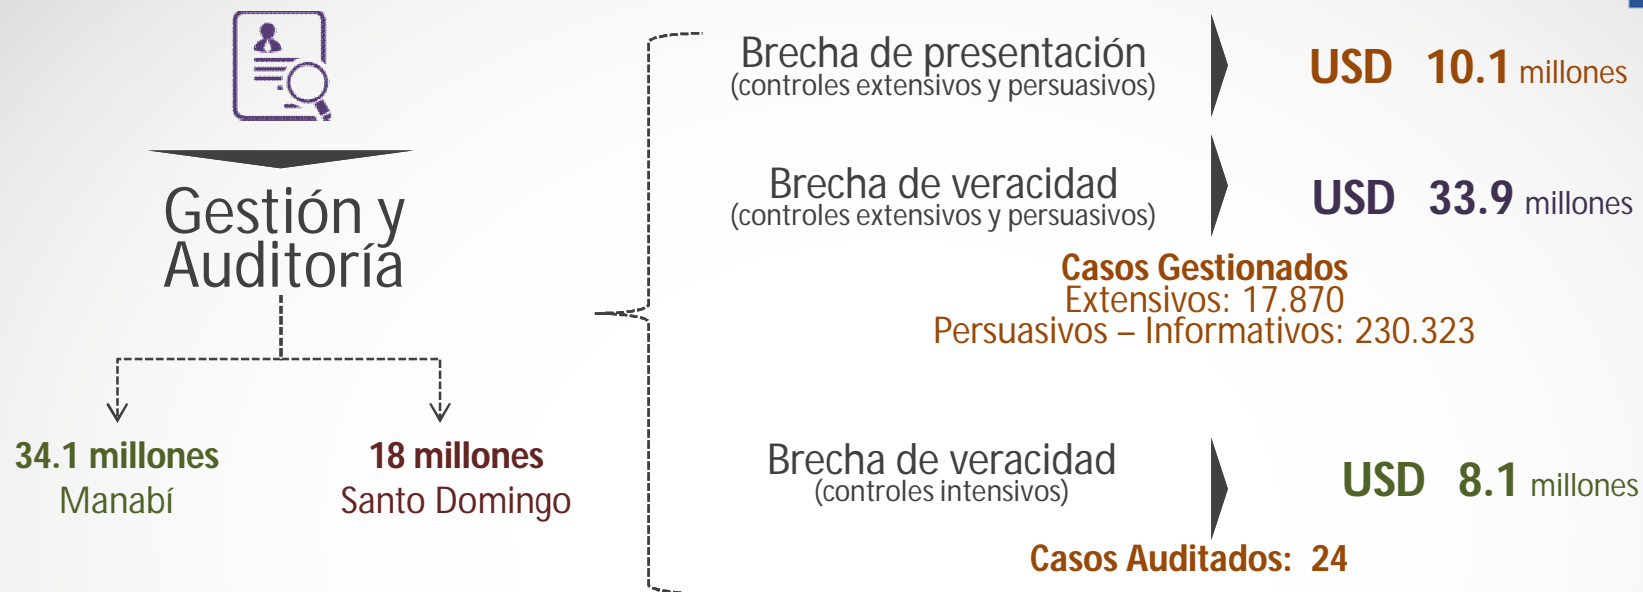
Gestión y Auditoría

34.1 millones
Manabí

18 millones
Santo Domingo

Brecha de presentación
(controles extensivos y persuasivos)

USD 10.1 millones

Brecha de veracidad
(controles extensivos y persuasivos)

USD 33.9 millones

Casos Gestionados
Extensivos: 17.870
Persuasivos – Informativos: 230.323

Brecha de veracidad
(controles intensivos)

USD 8.1 millones

Casos Auditados: 24